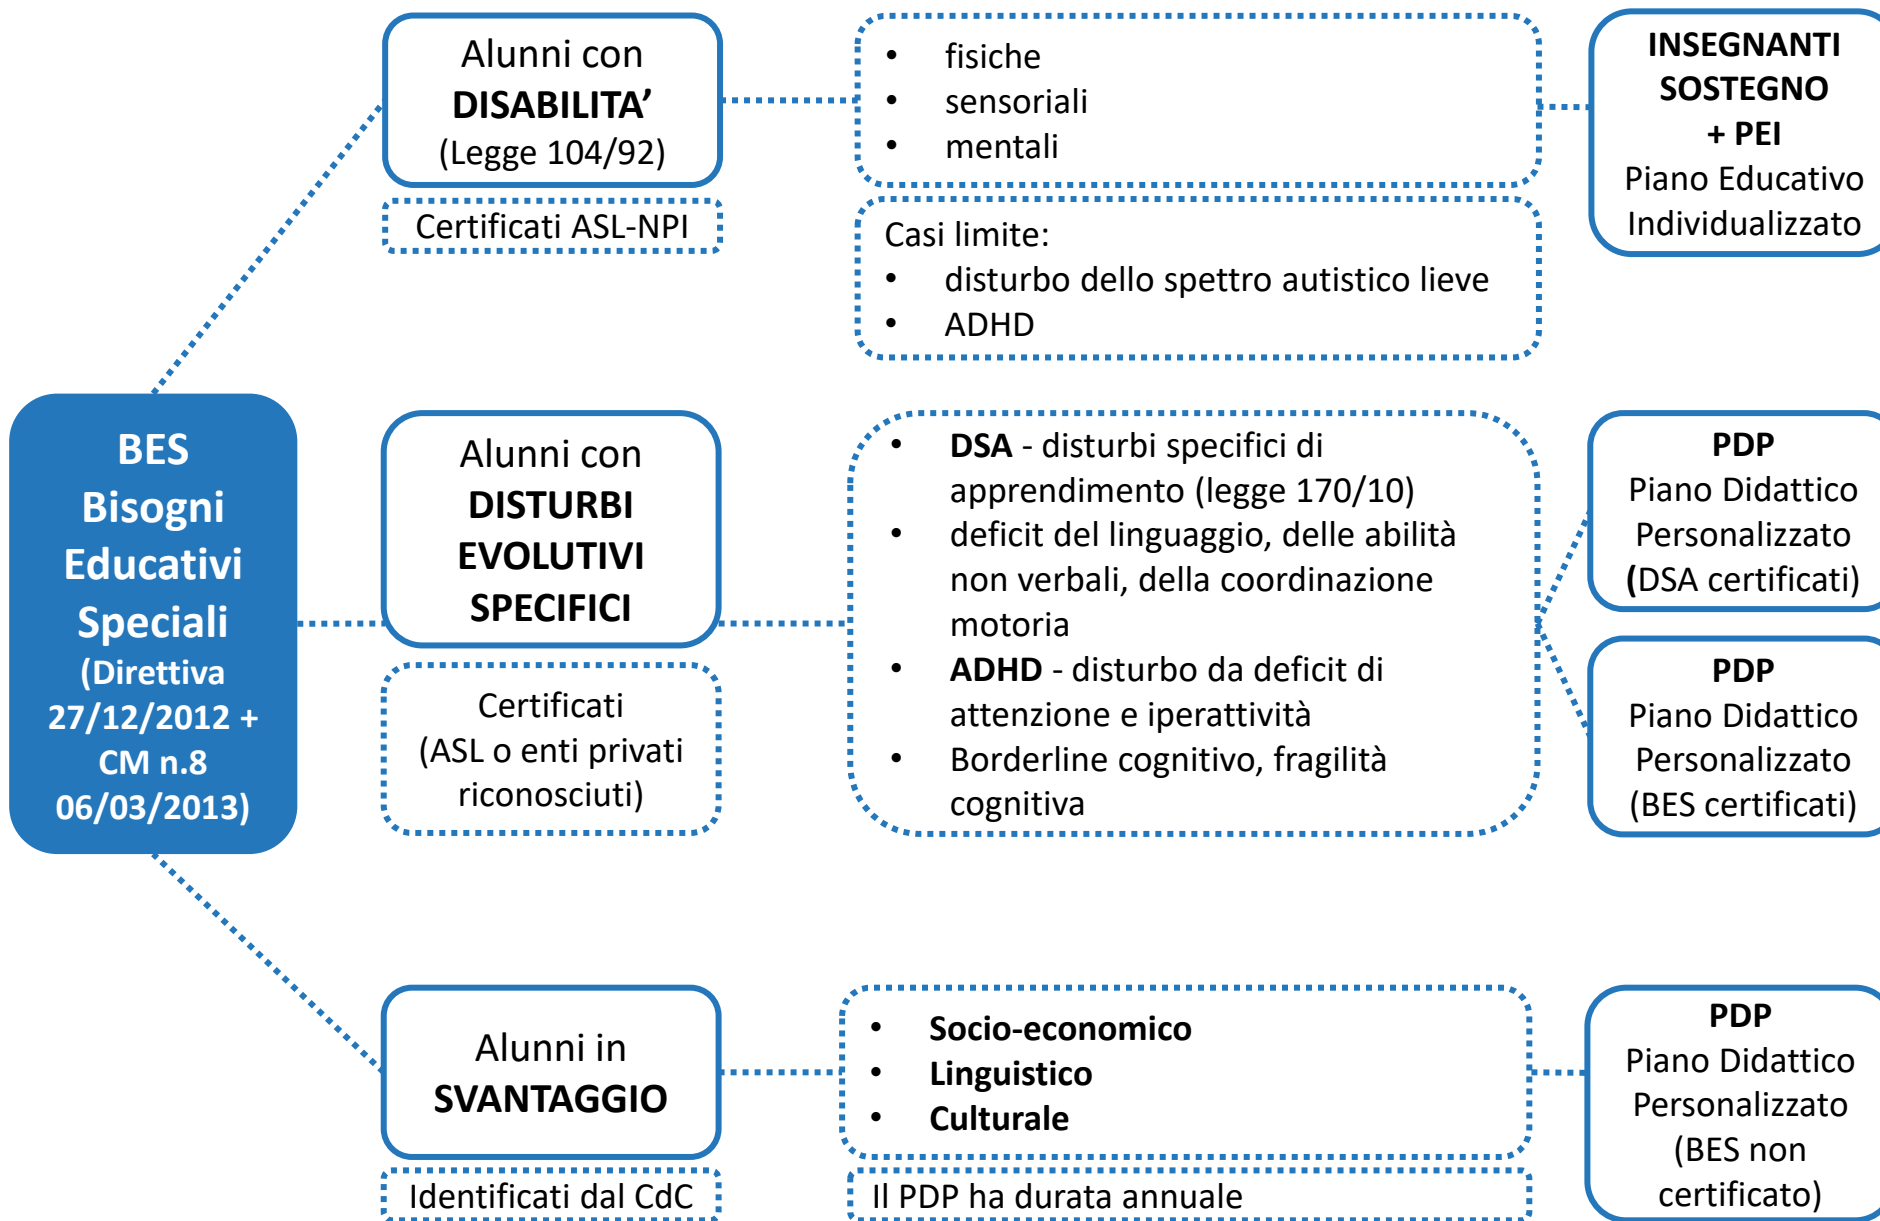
BES
Bisogni
Educativi
Speciali
(Direttiva 27/12/2012 + CM n.8 06/03/2013)

Alunni con
DISABILITA'
(Legge 104/92)

Certificati ASL-NPI

• fisiche
• sensoriali
• mentali

Casi limite:
• disturbo dello spettro autistico lieve
• ADHD

INSEGNANTI
SOSTEGNO
+ PEI
Piano Educativo Individualizzato

Alunni con
DISTURBI
EVOLUTIVI
SPECIFICI

Certificati
(ASL o enti privati riconosciuti)

• DSA - disturbi specifici di apprendimento (legge 170/10)
• deficit del linguaggio, delle abilità non verbali, della coordinazione motoria
• ADHD - disturbo da deficit di attenzione e iperattività
• Borderline cognitivo, fragilità cognitiva

PDP
Piano Didattico Personalizzato
(DSA certificati)

PDP
Piano Didattico Personalizzato
(BES certificati)

Alunni in
SVANTAGGIO

Identificati dal CdC

• Socio-economico
• Linguistico
• Culturale

Il PDP ha durata annuale

PDP
Piano Didattico Personalizzato
(BES non certificato)